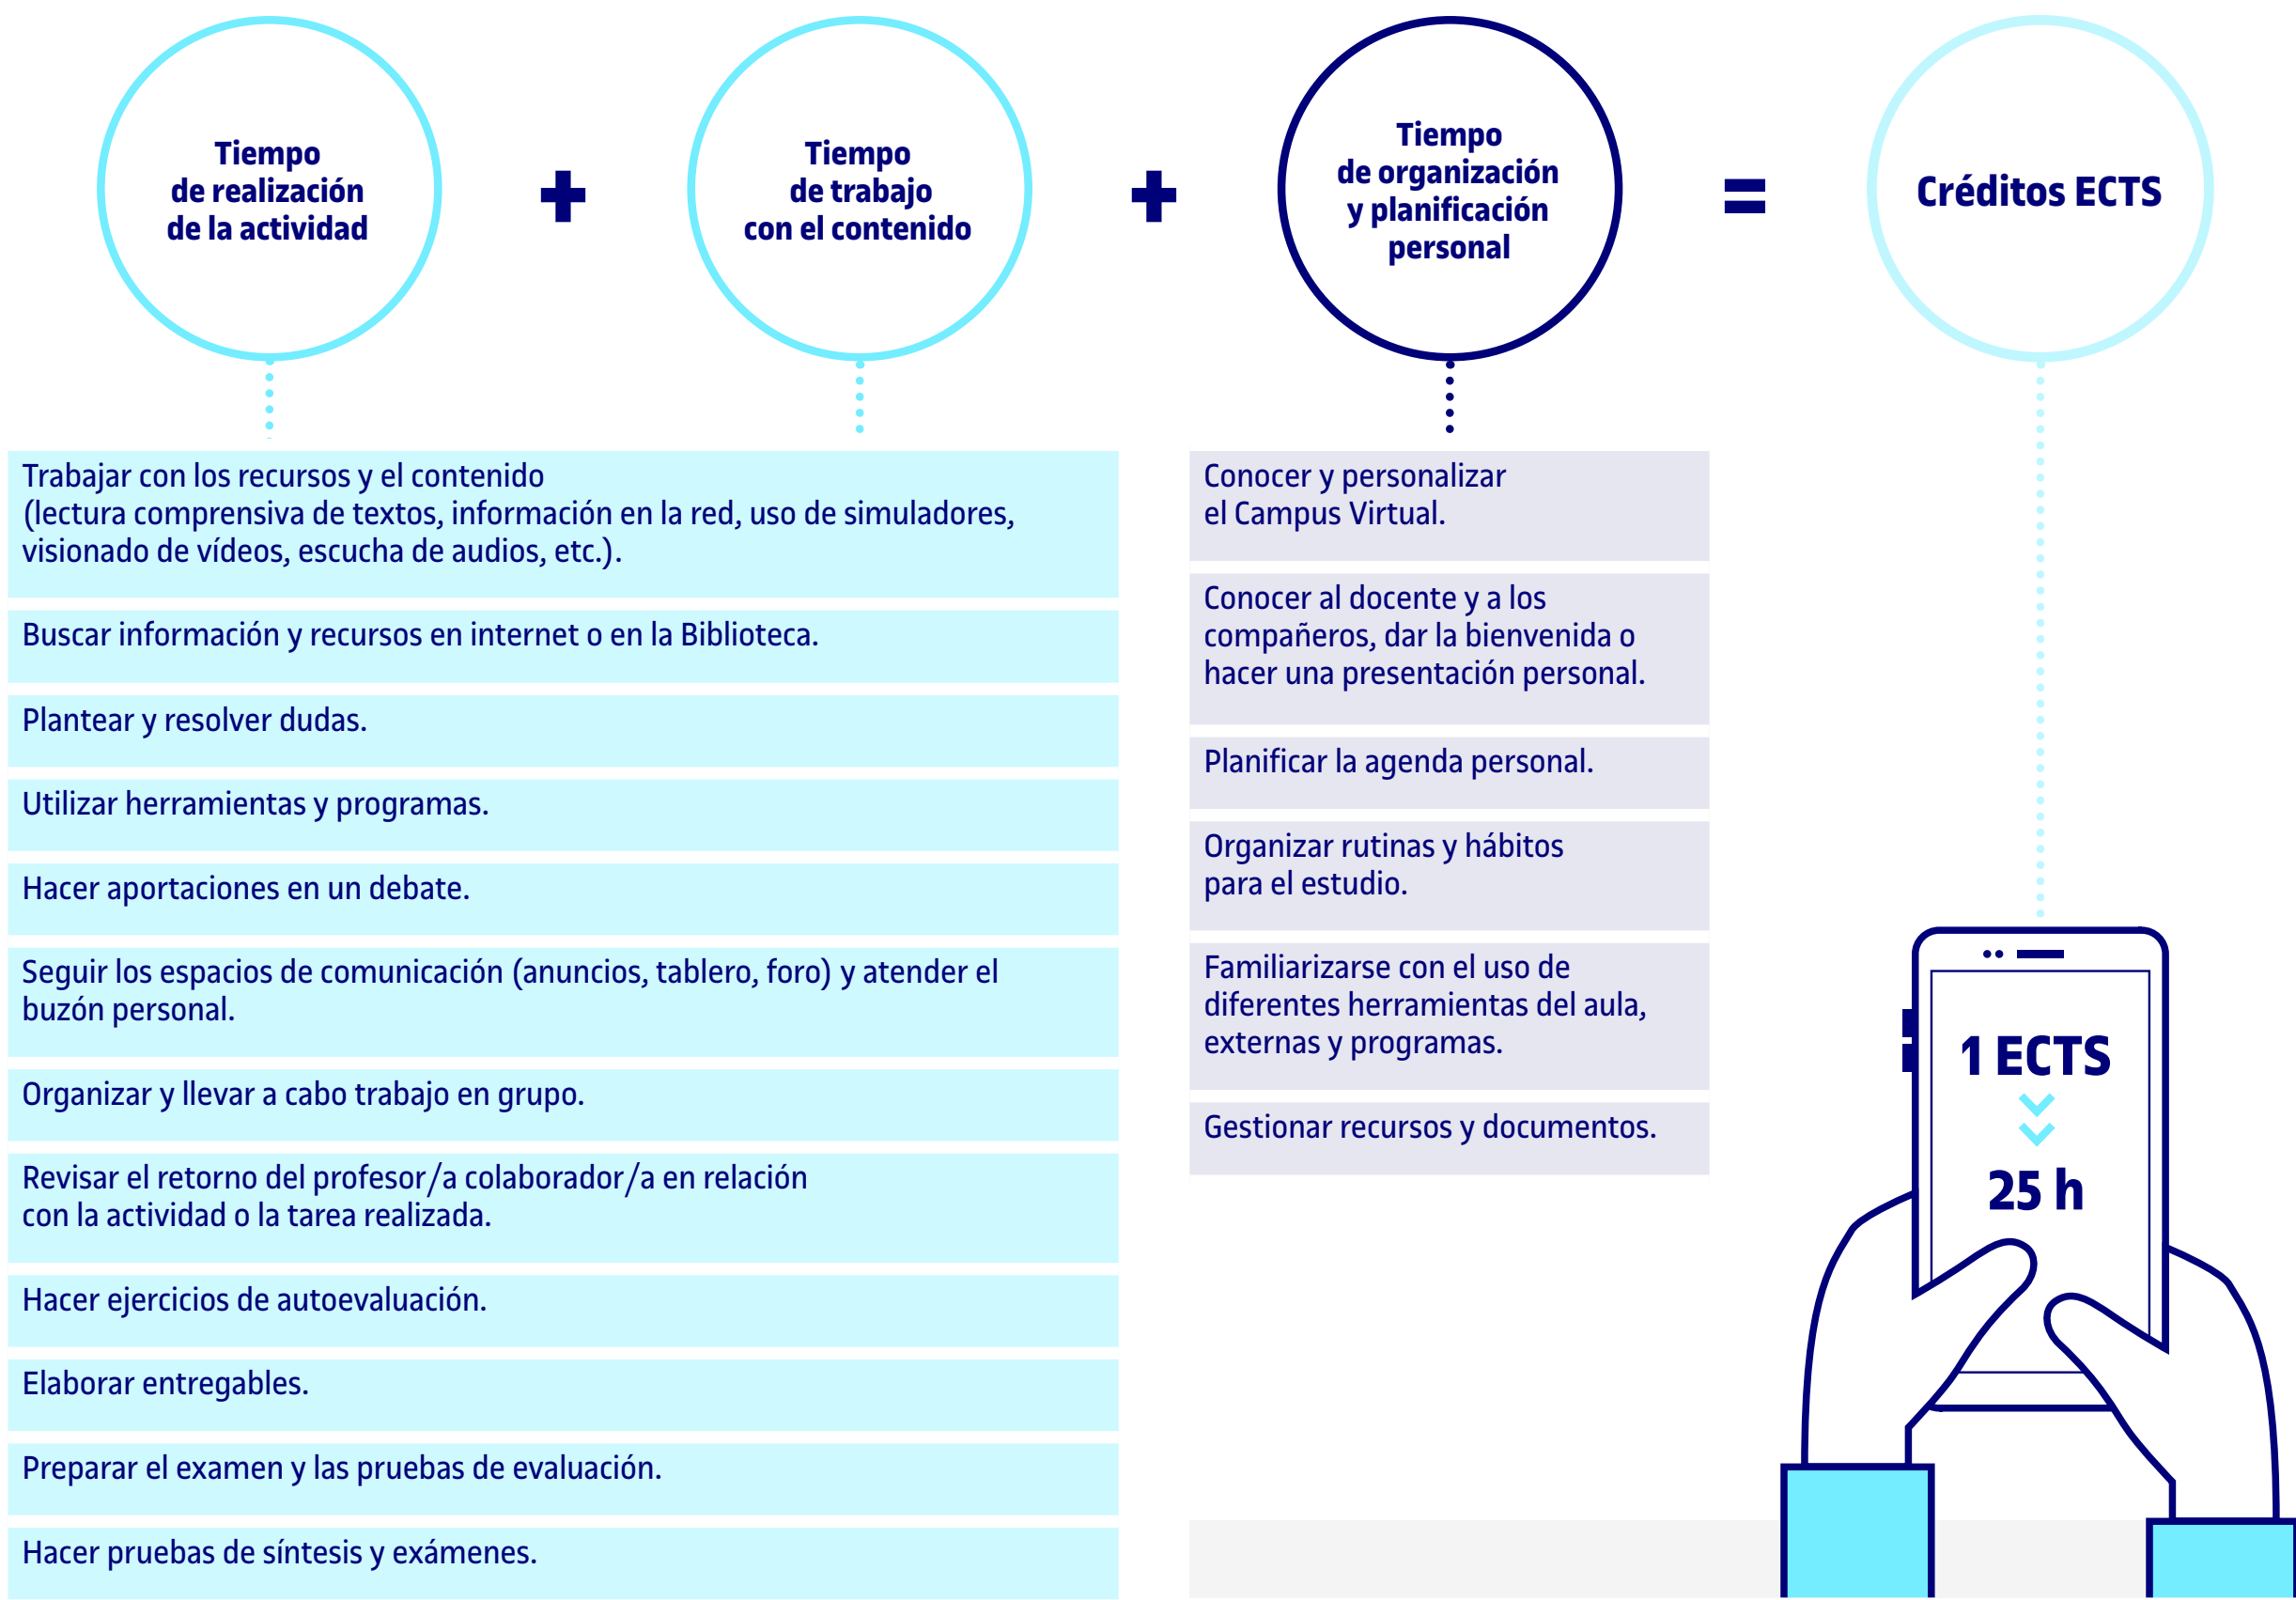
Tiempo de realización de la actividad

+

Tiempo de trabajo con el contenido

+

Tiempo de organización y planificación personal

=

Créditos ECTS

Trabajar con los recursos y el contenido (lectura comprensiva de textos, información en la red, uso de simuladores, visionado de vídeos, escucha de audios, etc.).

Buscar información y recursos en internet o en la Biblioteca.

Plantear y resolver dudas.

Utilizar herramientas y programas.

Hacer aportaciones en un debate.

Seguir los espacios de comunicación (anuncios, tablero, foro) y atender el buzón personal.

Organizar y llevar a cabo trabajo en grupo.

Revisar el retorno del profesor/a colaborador/a en relación con la actividad o la tarea realizada.

Hacer ejercicios de autoevaluación.

Elaborar entregables.

Preparar el examen y las pruebas de evaluación.

Hacer pruebas de síntesis y exámenes.

Conocer y personalizar el Campus Virtual.

Conocer al docente y a los compañeros, dar la bienvenida o hacer una presentación personal.

Planificar la agenda personal.

Organizar rutinas y hábitos para el estudio.

Familiarizarse con el uso de diferentes herramientas del aula, externas y programas.

Gestionar recursos y documentos.

1 ECTS

25 h